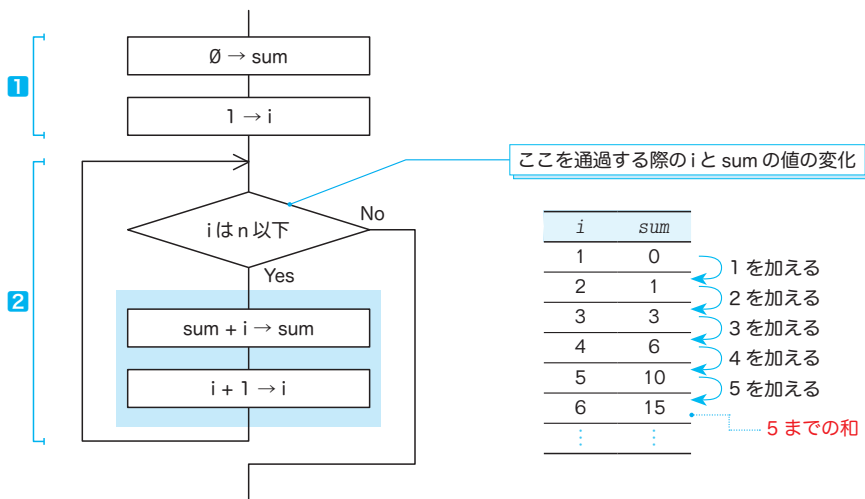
1

Ø → sum

1 → i

2

ここを通過する際の i と sum の値の変化

i は n 以下

No

Yes

sum + i → sum

i + 1 → i

| $i$ | $sum$ |
|---|---|
| 1 | 0 |
| 2 | 1 |
| 3 | 3 |
| 4 | 6 |
| 5 | 10 |
| 6 | 15 |
| ⋮ | ⋮ |

1 を加える
2 を加える
3 を加える
4 を加える
5 を加える

5 までの和